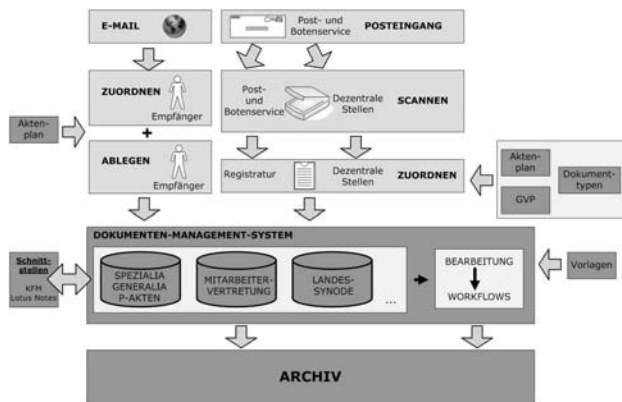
E-MAIL

Post- und Botenservice POSTEINGANG

ZUORDNEN Empfänger

Post- und Botenservice Dezentrale Stellen SCANNEN

Akten-plan

+

ABLEGEN Empfänger

Registratur Dezentrale Stellen ZUORDNEN

Akten-plan

GVP

Dokument-typen

DOKUMENTEN-MANAGEMENT-SYSTEM

Schnitt-stellen
KFM
Lotus Notes

SPEZIALIA GENERALIA P-AKTEN

MITARBEITER-VERTRETUNG

LANDES-SYNODE

...

BEARBEITUNG

WORKFLOWS

Vorlagen

ARCHIV